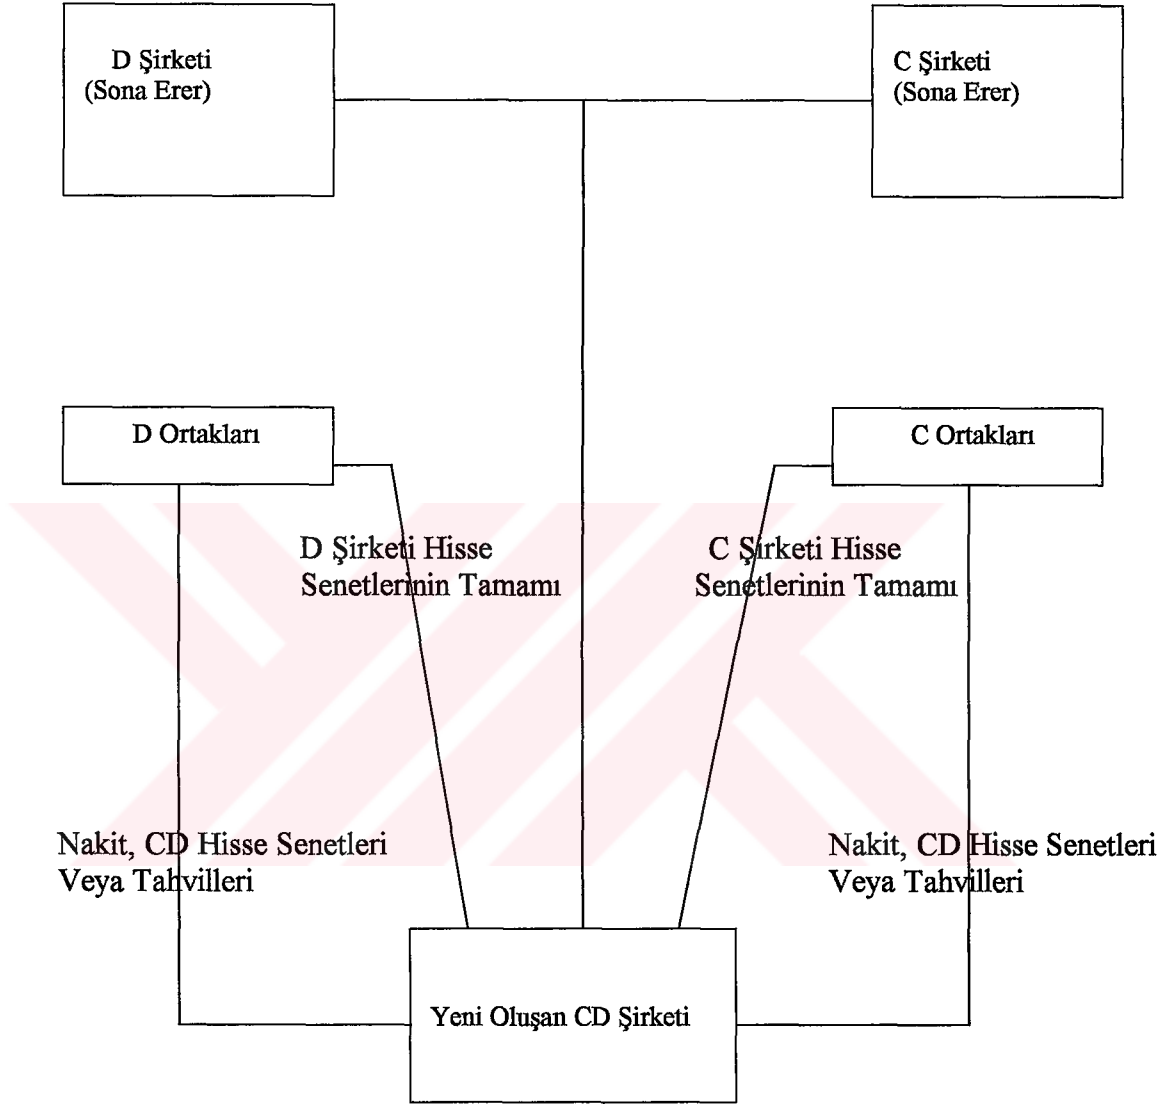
D Şirketi
(Sona Erer)

C Şirketi
(Sona Erer)

D Ortakları

C Ortakları

D Şirketi Hisse Senetlerinin Tamamı

C Şirketi Hisse Senetlerinin Tamamı

Nakit, CD Hisse Senetleri Veya Tahvilleri

Nakit, CD Hisse Senetleri Veya Tahvilleri

Yeni Oluşan CD Şirketi